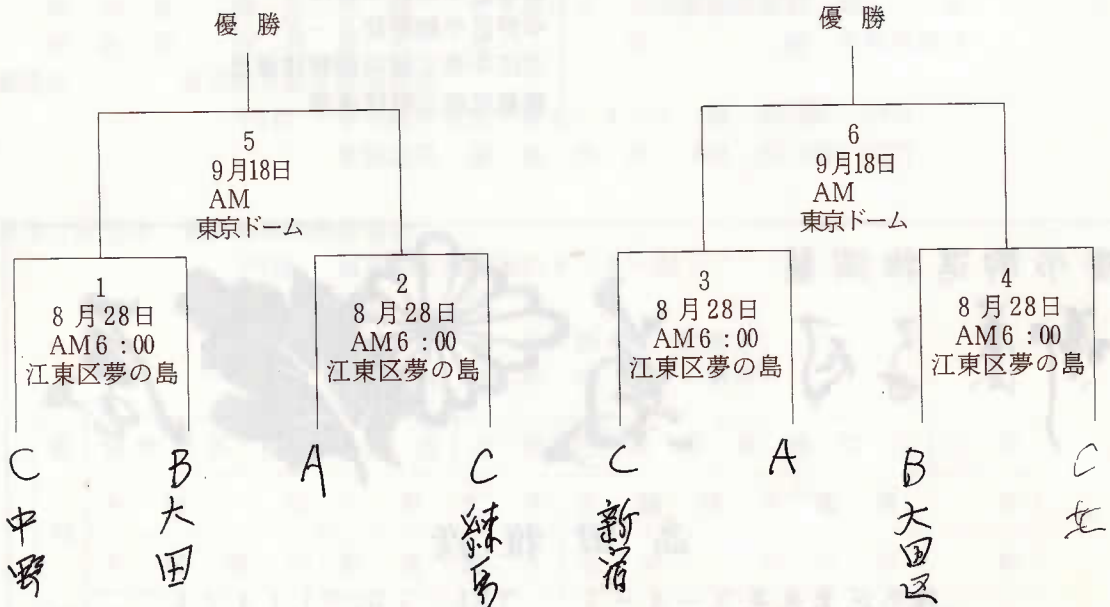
優勝

5
9月18日
AM
東京ドーム

1
8月28日
AM6:00
江東区夢の島

2
8月28日
AM6:00
江東区夢の島

C 中野
B 大田
A
C 練馬

優勝

6
9月18日
AM
東京ドーム

3
8月28日
AM6:00
江東区夢の島

4
8月28日
AM6:00
江東区夢の島

C 新宿
A
B 大田区
C 北